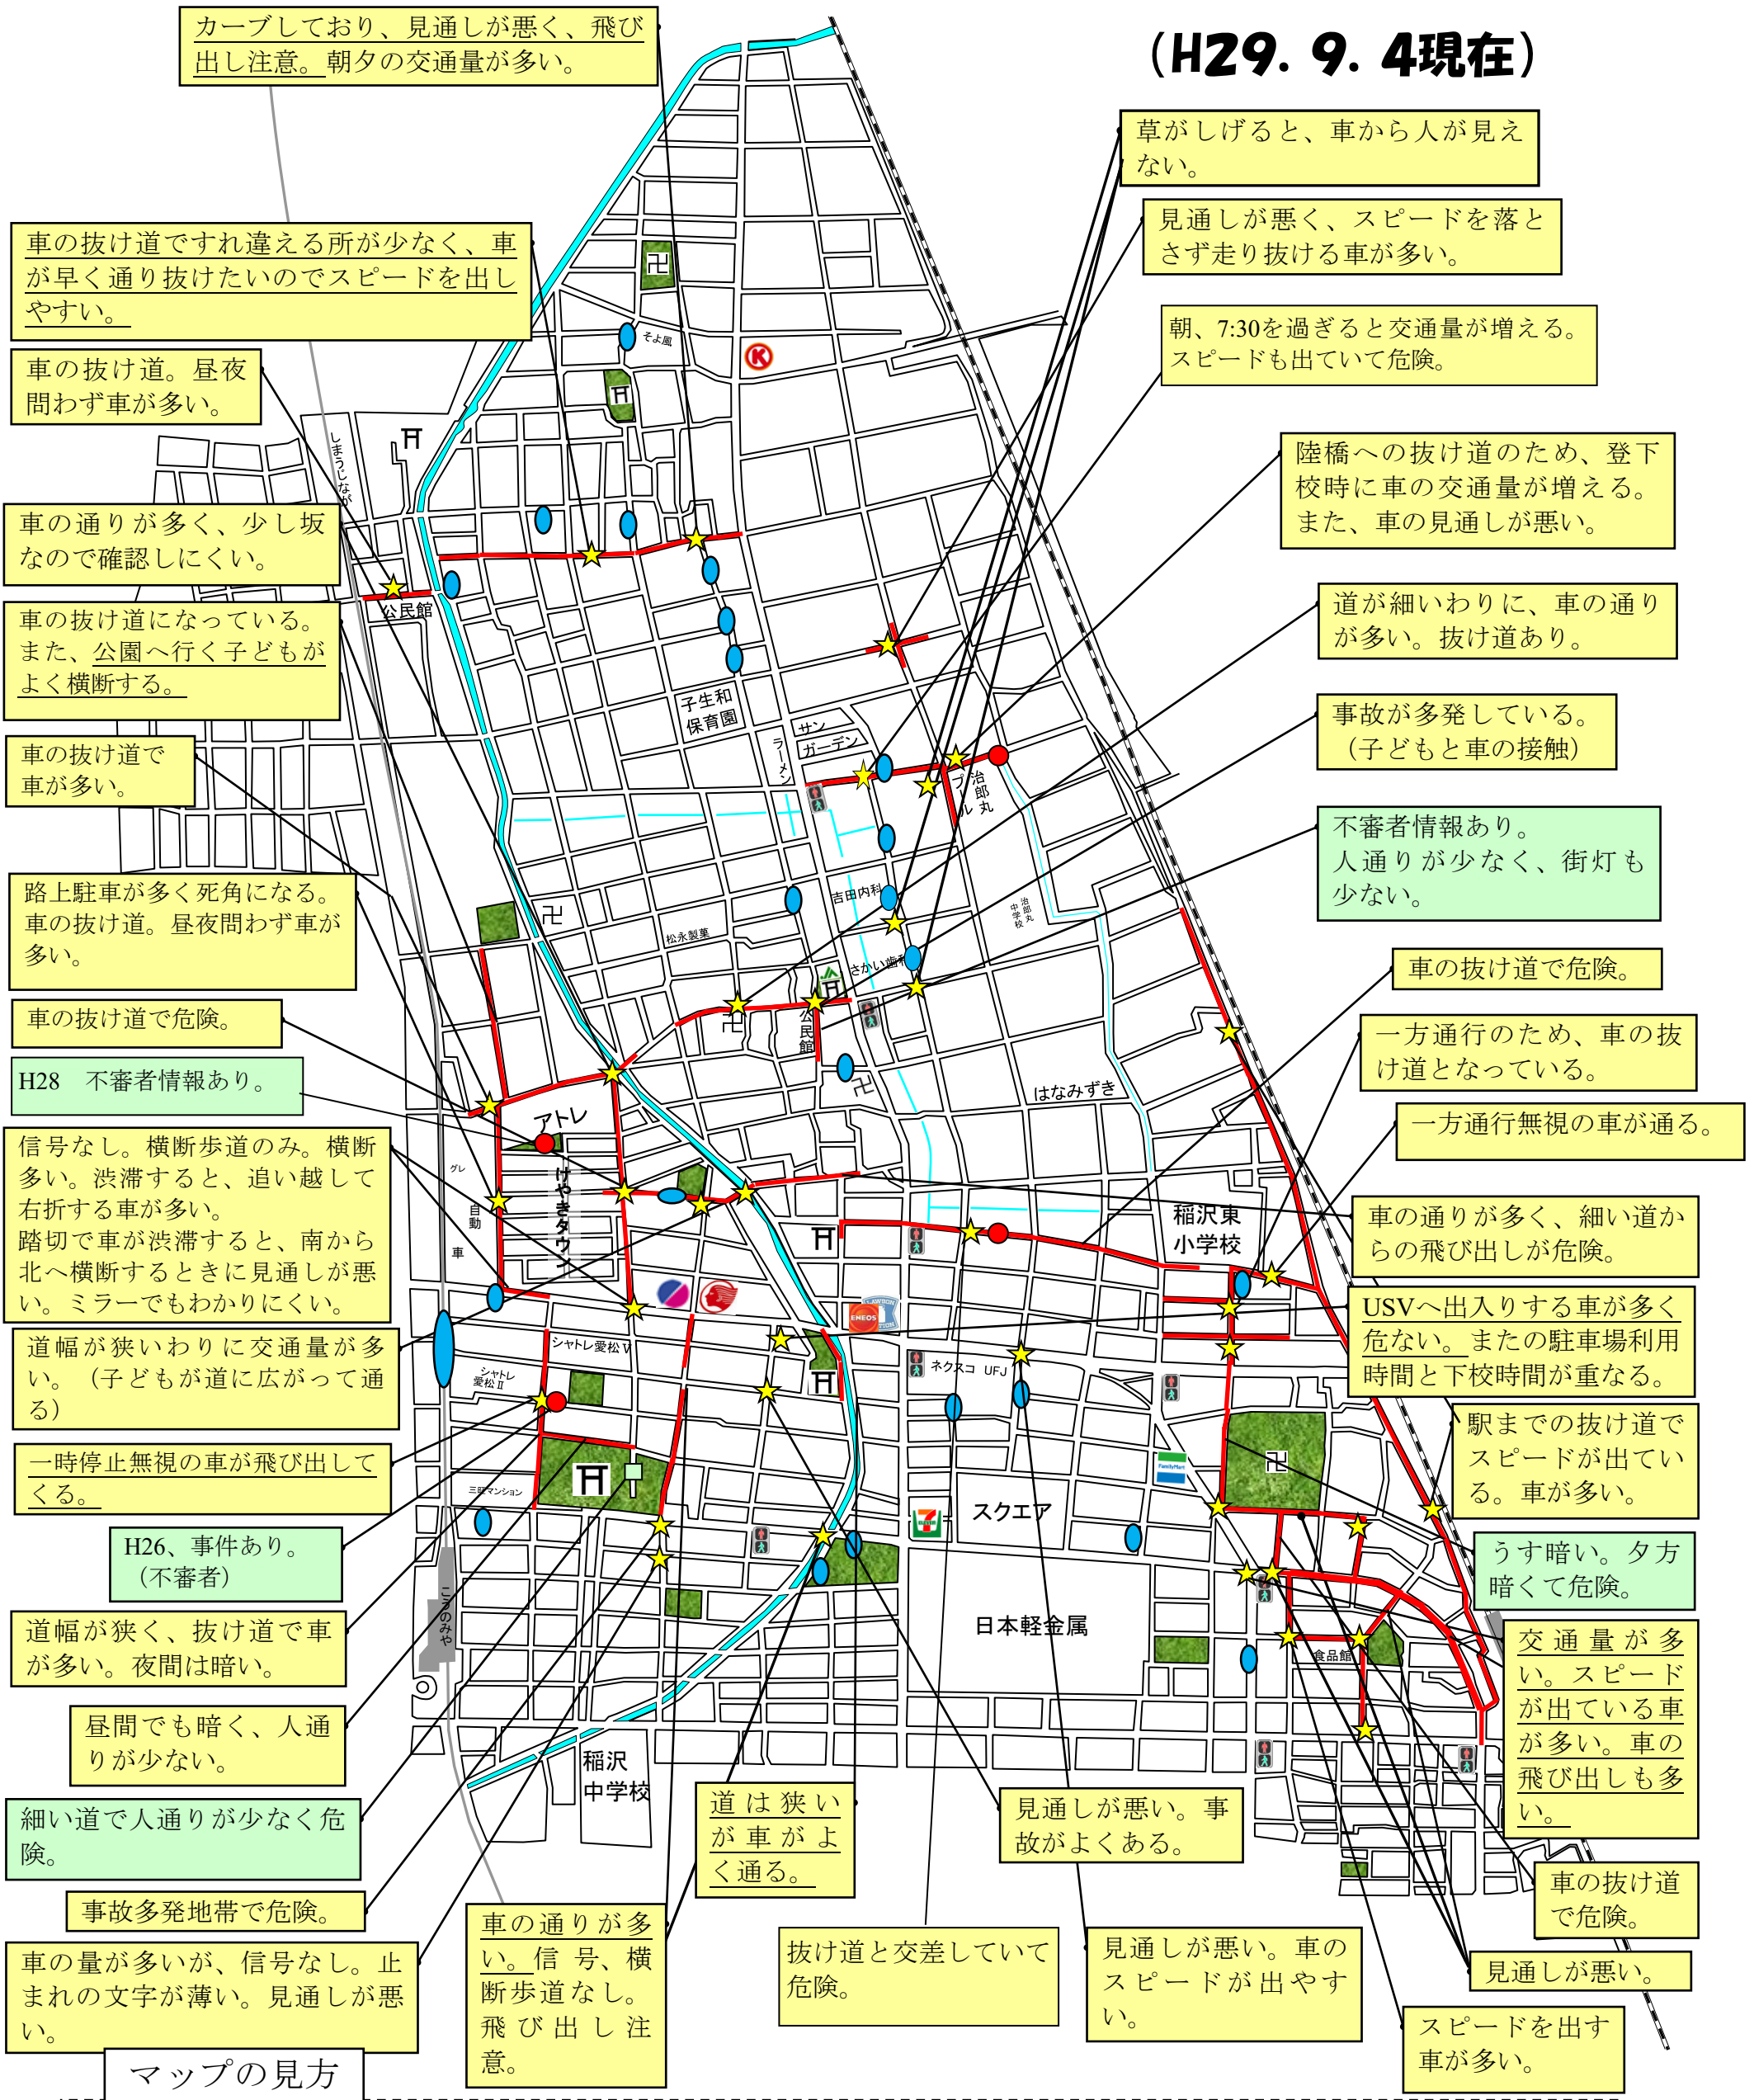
（H29. 9. 4現在）

カーブしており、見通しが悪く、飛び出し注意。朝夕の交通量が多い。

草がしげると、車から人が見えない。

見通しが悪く、スピードを落とさず走り抜ける車が多い。

車の抜け道ですれ違える所が少なく、車が早く通り抜けたいのでスピードを出しやすい。

朝、7:30を過ぎると交通量が増える。スピードも出ていて危険。

車の抜け道。昼夜問わず車が多い。

陸橋への抜け道のため、登下校時に車の交通量が増える。また、車の見通しが悪い。

車の通りが多く、少し坂なので確認しにくい。

道が細いわりに、車の通りが多い。抜け道あり。

車の抜け道になっている。また、公園へ行く子どもがよく横断する。

事故が多発している。（子どもと車の接触）

車の抜け道で車が多い。

不審者情報あり。人通りが少なく、街灯も少ない。

路上駐車が多く死角になる。車の抜け道。昼夜問わず車が多い。

車の抜け道で危険。

車の抜け道で危険。

一方通行のため、車の抜け道となっている。

H28　不審者情報あり。

一方通行無視の車が通る。

信号なし。横断歩道のみ。横断多い。渋滞すると、追い越して右折する車が多い。踏切で車が渋滞すると、南から北へ横断するときに見通しが悪い。ミラーでもわかりにくい。

車の通りが多く、細い道からの飛び出しが危険。

USVへ出入りする車が多く危ない。またの駐車場利用時間と下校時間が重なる。

道幅が狭いわりに交通量が多い。（子どもが道に広がって通る）

一時停止無視の車が飛び出してくる。

駅までの抜け道でスピードが出ている。車が多い。

H26、事件あり。（不審者）

うす暗い。夕方暗くて危険。

道幅が狭く、抜け道で車が多い。夜間は暗い。

交通量が多い。スピードが出ている車が多い。車の飛び出しも多い。

昼間でも暗く、人通りが少ない。

細い道で人通りが少なく危険。

道は狭いが車がよく通る。

見通しが悪い。事故がよくある。

車の抜け道で危険。

事故多発地帯で危険。

車の量が多いが、信号なし。止まれの文字が薄い。見通しが悪い。

車の通りが多い。信号、横断歩道なし。飛び出し注意。

抜け道と交差していて危険。

見通しが悪い。車のスピードが出やすい。

見通しが悪い。

スピードを出す車が多い。

マップの見方

そよ風
しまうじながれ
公民館
子生和保育園
サンガーデン
ラーメン
治郎丸
吉田内科
松永製菓
さかい歯科
中学校
公民館
はなみずき
アトレ
けやきタウン
グレ
自動車
稲沢東小学校
シャトレ愛松V
シャトレ愛松Ⅱ
ネクスコ
UFJ
三和マンション
スクエア
日本軽金属
食品館
このみや
稲沢中学校